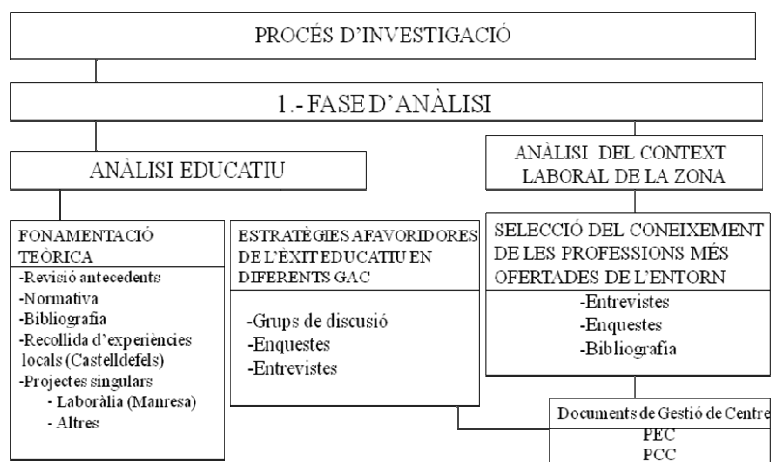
PROCÉS D'INVESTIGACIÓ

1.- FASE D'ANÀLISI

ANÀLISI EDUCATIU

ANÀLISI DEL CONTEXT LABORAL DE LA ZONA

FONAMENTACIÓ TEÒRICA

-Revisió antecedents
-Normativa
-Bibliografia
-Recollida d'experiències locals (Castelldefels)
-Projectes singulars
- Laboràlia (Manresa)
- Altres

ESTRATÈGIES AFAVORIDORES DE L'ÈXIT EDUCATIU EN DIFERENTS GAC

-Grups de discusió
-Enquestes
-Entrevistes

SELECCIÓ DEL CONEIXEMENT DE LES PROFESSIONS MÉS OFERTADES DE L'ENTORN

-Entrevistes
-Enquestes
-Bibliografia

Documents de Gestió de Centre
PEC
PCC